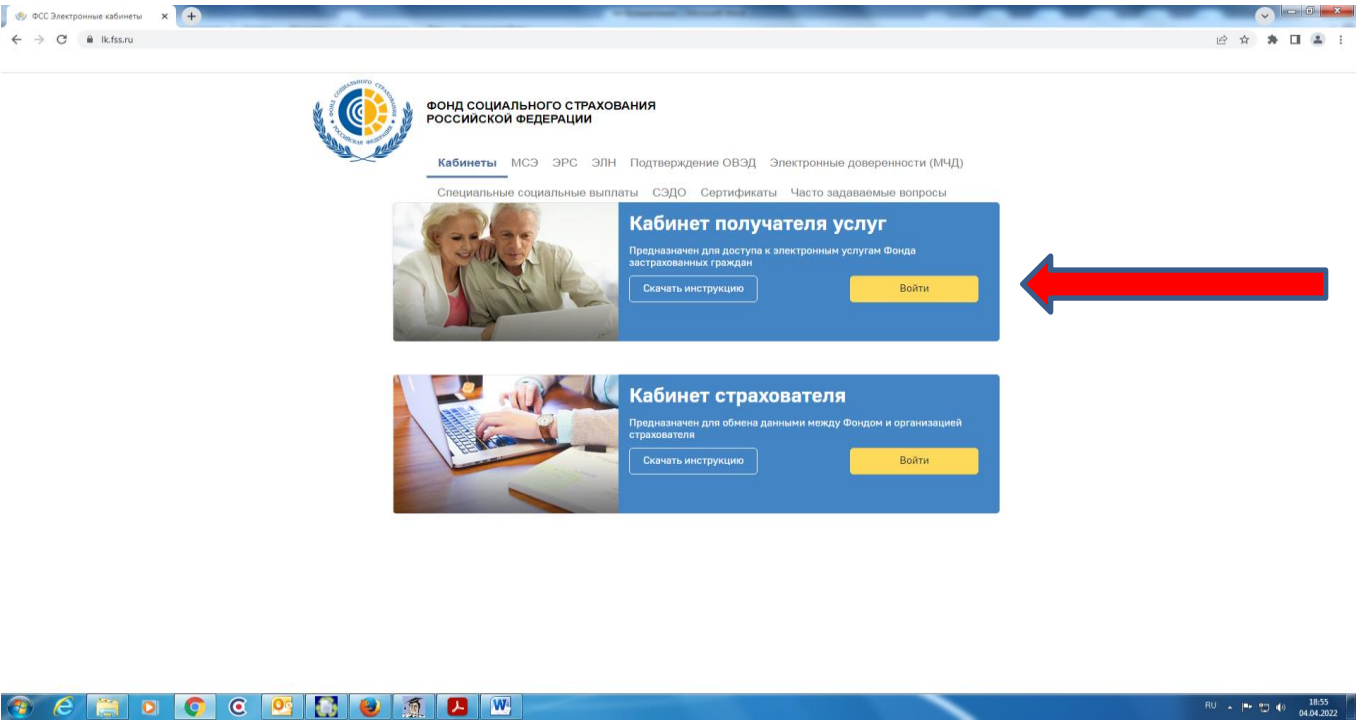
ФСС Электронные кабинеты ×

lk.fss.ru

ФОНД СОЦИАЛЬНОГО СТРАХОВАНИЯ РОССИЙСКОЙ ФЕДЕРАЦИИ

Кабинеты МСЭ ЭРС ЭЛН Подтверждение ОВЭД Электронные доверенности (МЧД)

Специальные социальные выплаты СЭДО Сертификаты Часто задаваемые вопросы

Кабинет получателя услуг

Предназначен для доступа к электронным услугам Фонда застрахованных граждан

Скачать инструкцию

Войти

Кабинет страхователя

Предназначен для обмена данными между Фондом и организацией страхователя

Скачать инструкцию

Войти

RU

18:55
04.04.2022